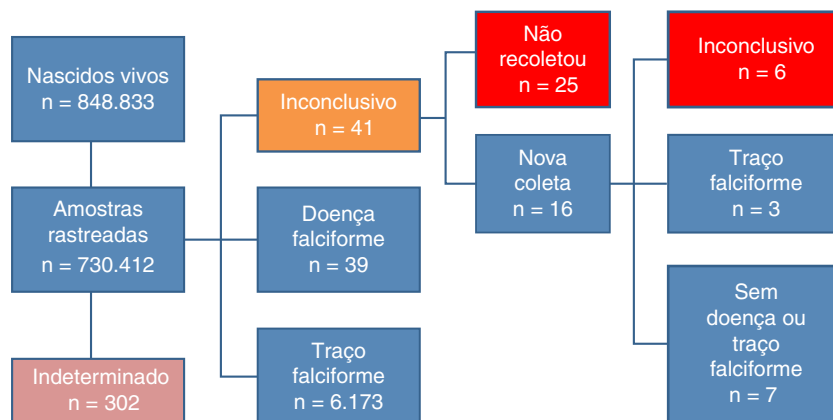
Nascidos vivos
n = 848.833

Amostras rastreadas
n = 730.412

Indeterminado
n = 302

Inconclusivo
n = 41

Doença falciforme
n = 39

Traço falciforme
n = 6.173

Não recoletou
n = 25

Nova coleta
n = 16

Inconclusivo
n = 6

Traço falciforme
n = 3

Sem doença ou traço falciforme
n = 7